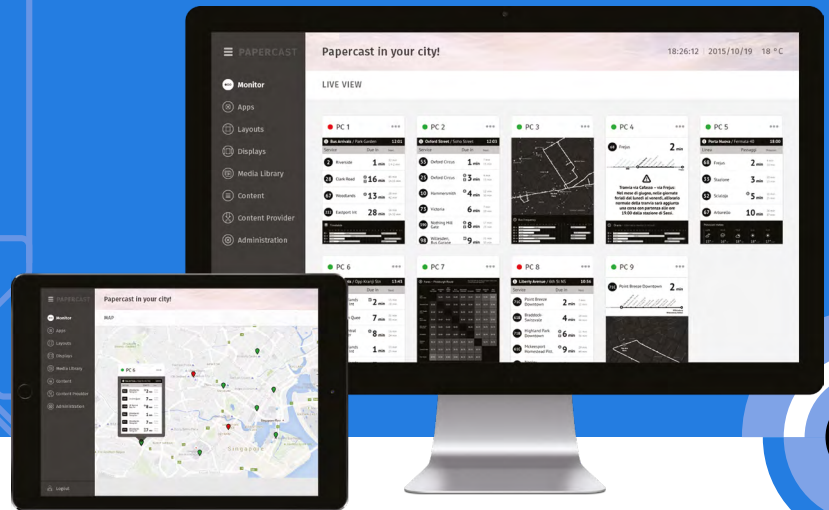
PAPERCAST

Monitor
Apps
Layouts
Displays
Media Library
Content
Content Provider
Administration

Papercast in your city!

18:26:12 | 2015/10/19 | 18 °C

LIVE VIEW

PC 1

Sun Avenue / Park Garden 12:01

Service Due in

2 Riverside 1 min

28 Clark Road 16 min

25 Woodlands 13 min

331 Eastpoint Intl 28 min

PC 2

Oxford Street / Soho Street 12:01

Service Due in

55 Oxford Circus 1 min

23 Oxford Circus 3 min

10 Hammersmith 4 min

73 Victoria 6 min

390 Notting Hill Gate 8 min

98 Willesden Bus Garage 9 min

PC 3

PC 4

Frejus 2 min

Tranvia via Cafasso – via Frejus
Nel mese di giugno, nelle giornate feriali dal lunedì al venerdì, all'orario normale della tranvia sarà aggiunta una corsa con partenza alle ore 19:00 dalla stazione di Sassi.

PC 5

Porta Nuova / Fermata 40 18:00

Linea Passaggi

2 Frejus 2 min

55 Stazione 3 min

52 Scaccia 3 min

67 Atlantide 10 min

PC 6

PC 7

PC 8

Liberty Avenue / 46th St NS 10:56

Service

Point Breeze Downtown 2 min

Braddock-Swissvale 4 min

Highland Park Downtown 8 min

Mckeesport Homestead Park 9 min

PC 9

Point Breeze Downtown 2 min

PAPERCAST

Papercast in your city!

Monitor
Apps
Layouts
Displays
Media Library
Content
Content Provider
Administration

MAP

PC 6

Singapore

Logout